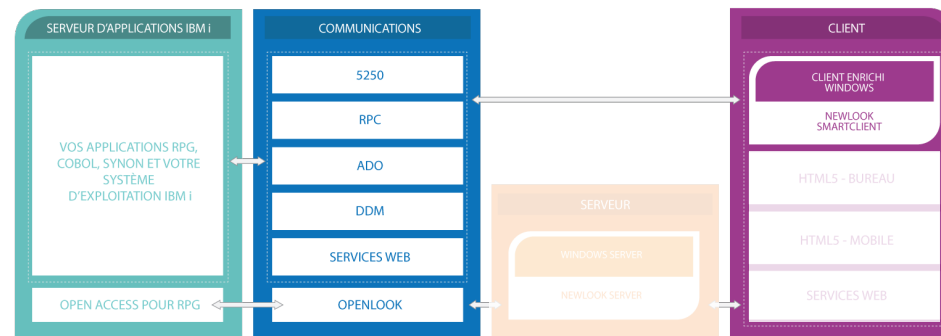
SERVEUR D'APPLICATIONS IBM i

VOS APPLICATIONS RPG, COBOL, SYNON ET VOTRE SYSTÈME D'EXPLOITATION IBM i

OPEN ACCESS POUR RPG

COMMUNICATIONS

5250

RPC

ADO

DDM

SERVICES WEB

OPENLOOK

SERVEUR

WINDOWS SERVER

NEWLOOK SERVER

CLIENT

CLIENT ENRICHI WINDOWS

NEWLOOK SMARTCLIENT

HTML5 - BUREAU

HTML5 - MOBILE

SERVICES WEB